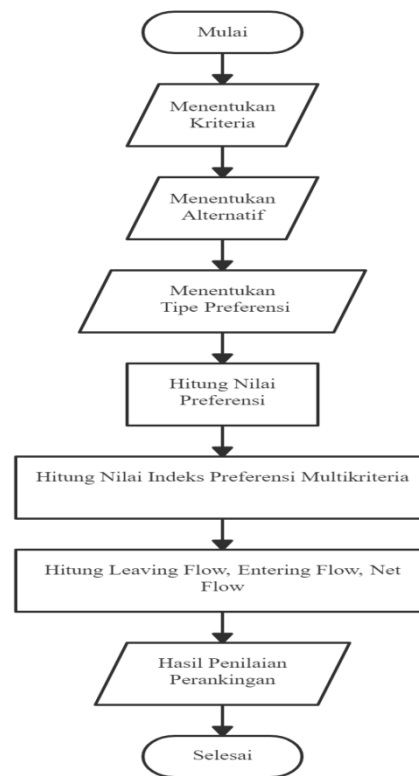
Mulai

Menentukan Kriteria

Menentukan Alternatif

Menentukan Tipe Preferensi

Hitung Nilai Preferensi

Hitung Nilai Indeks Preferensi Multikriteria

Hitung Leaving Flow, Entering Flow, Net Flow

Hasil Penilaian Perankingan

Selesai